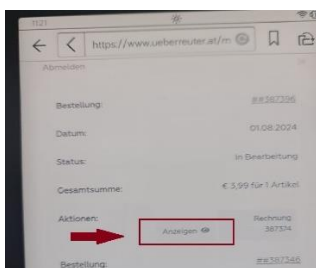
11:21

https://www.ueberreuter.at/m

Abmelden

Bestellung: ##387396

Datum: 01.08.2024

Status: In Bearbeitung

Gesamtsumme: € 3,99 für 1 Artikel

Aktionen: Anzeigen Rechnung 387374

Bestellung: ##387346